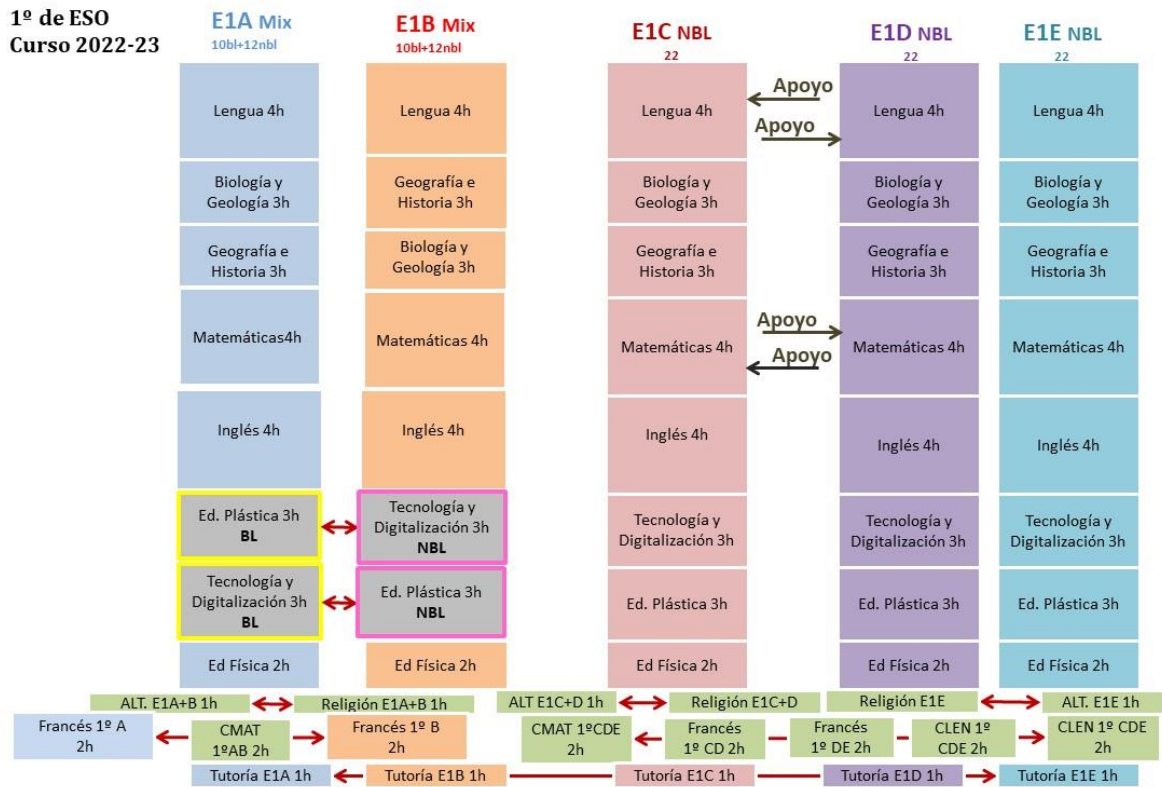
1º de ESO
Curso 2022-23

E1A Mix
10bl+12nbl

E1B Mix
10bl+12nbl

E1C NBL
22

E1D NBL
22

E1E NBL
22

| E1A Mix | E1B Mix | E1C NBL | | E1D NBL | E1E NBL |
|---|---|---|---|---|---|
| Lengua 4h | Lengua 4h | Lengua 4h | Apoyo / Apoyo | Lengua 4h | Lengua 4h |
| Biología y Geología 3h | Geografía e Historia 3h | Biología y Geología 3h | | Biología y Geología 3h | Biología y Geología 3h |
| Geografía e Historia 3h | Biología y Geología 3h | Geografía e Historia 3h | | Geografía e Historia 3h | Geografía e Historia 3h |
| Matemáticas4h | Matemáticas 4h | Matemáticas 4h | Apoyo / Apoyo | Matemáticas 4h | Matemáticas 4h |
| Inglés 4h | Inglés 4h | Inglés 4h | | Inglés 4h | Inglés 4h |
| Ed. Plástica 3h BL | Tecnología y Digitalización 3h NBL | Tecnología y Digitalización 3h | | Tecnología y Digitalización 3h | Tecnología y Digitalización 3h |
| Tecnología y Digitalización 3h BL | Ed. Plástica 3h NBL | Ed. Plástica 3h | | Ed. Plástica 3h | Ed. Plástica 3h |
| Ed Física 2h | Ed Física 2h | Ed Física 2h | | Ed Física 2h | Ed Física 2h |

ALT. E1A+B 1h
Religión E1A+B 1h
ALT E1C+D 1h
Religión E1C+D
Religión E1E
ALT. E1E 1h

Francés 1º A 2h
CMAT 1ºAB 2h
Francés 1º B 2h
CMAT 1ºCDE 2h
Francés 1º CD 2h
Francés 1º DE 2h
CLEN 1º CDE 2h
CLEN 1º CDE 2h

Tutoría E1A 1h
Tutoría E1B 1h
Tutoría E1C 1h
Tutoría E1D 1h
Tutoría E1E 1h